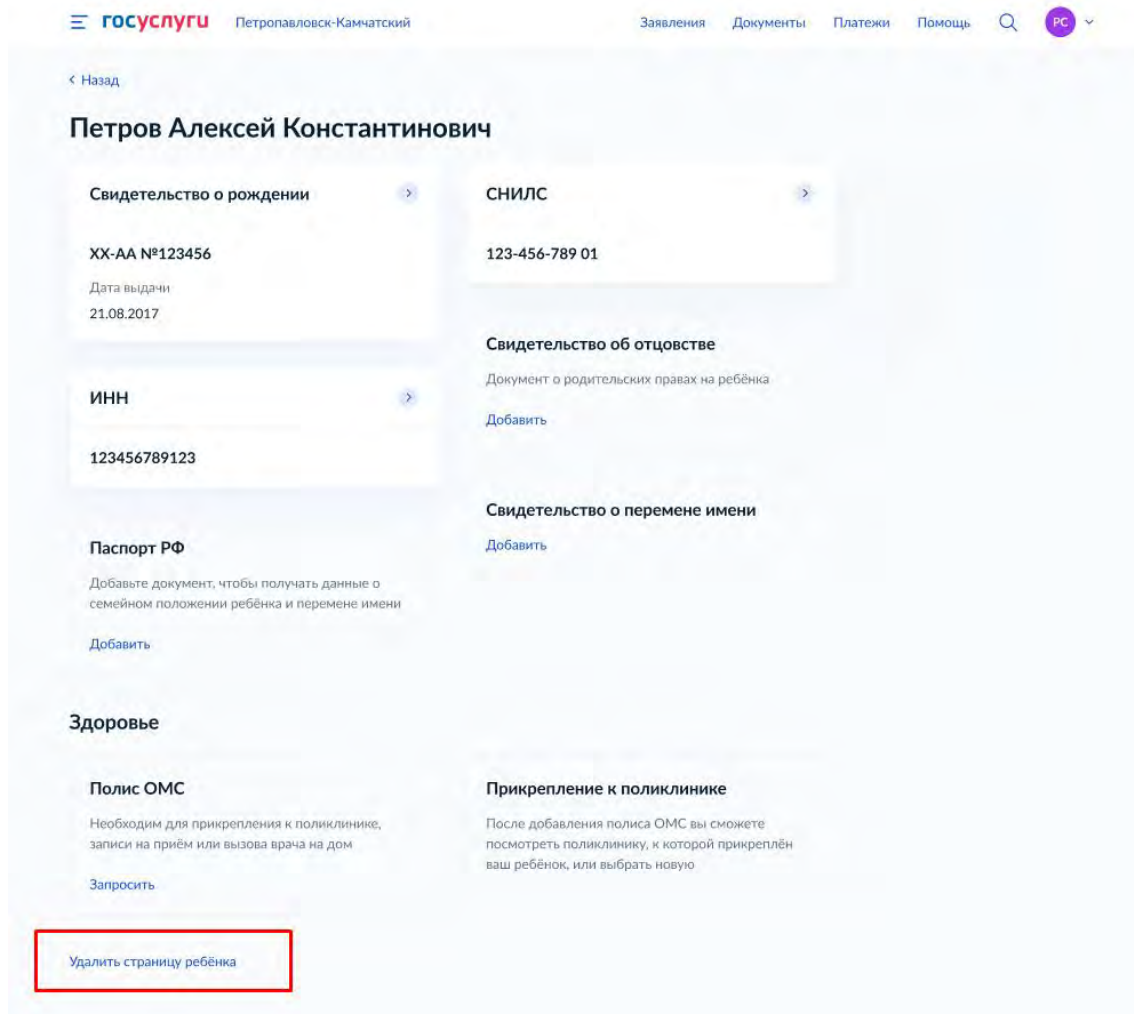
госуслуги Петропавловск-Камчатский

Заявления Документы Платежи Помощь РС

‹ Назад

Петров Алексей Константинович

Свидетельство о рождении

XX-AA №123456

Дата выдачи
21.08.2017

СНИЛС

123-456-789 01

Свидетельство об отцовстве

Документ о родительских правах на ребёнка

Добавить

ИНН

123456789123

Свидетельство о перемене имени

Добавить

Паспорт РФ

Добавьте документ, чтобы получать данные о семейном положении ребёнка и перемене имени

Добавить

Здоровье

Полис ОМС

Необходим для прикрепления к поликлинике, записи на приём или вызова врача на дом

Запросить

Прикрепление к поликлинике

После добавления полиса ОМС вы сможете посмотреть поликлинику, к которой прикреплён ваш ребёнок, или выбрать новую

Удалить страницу ребёнка